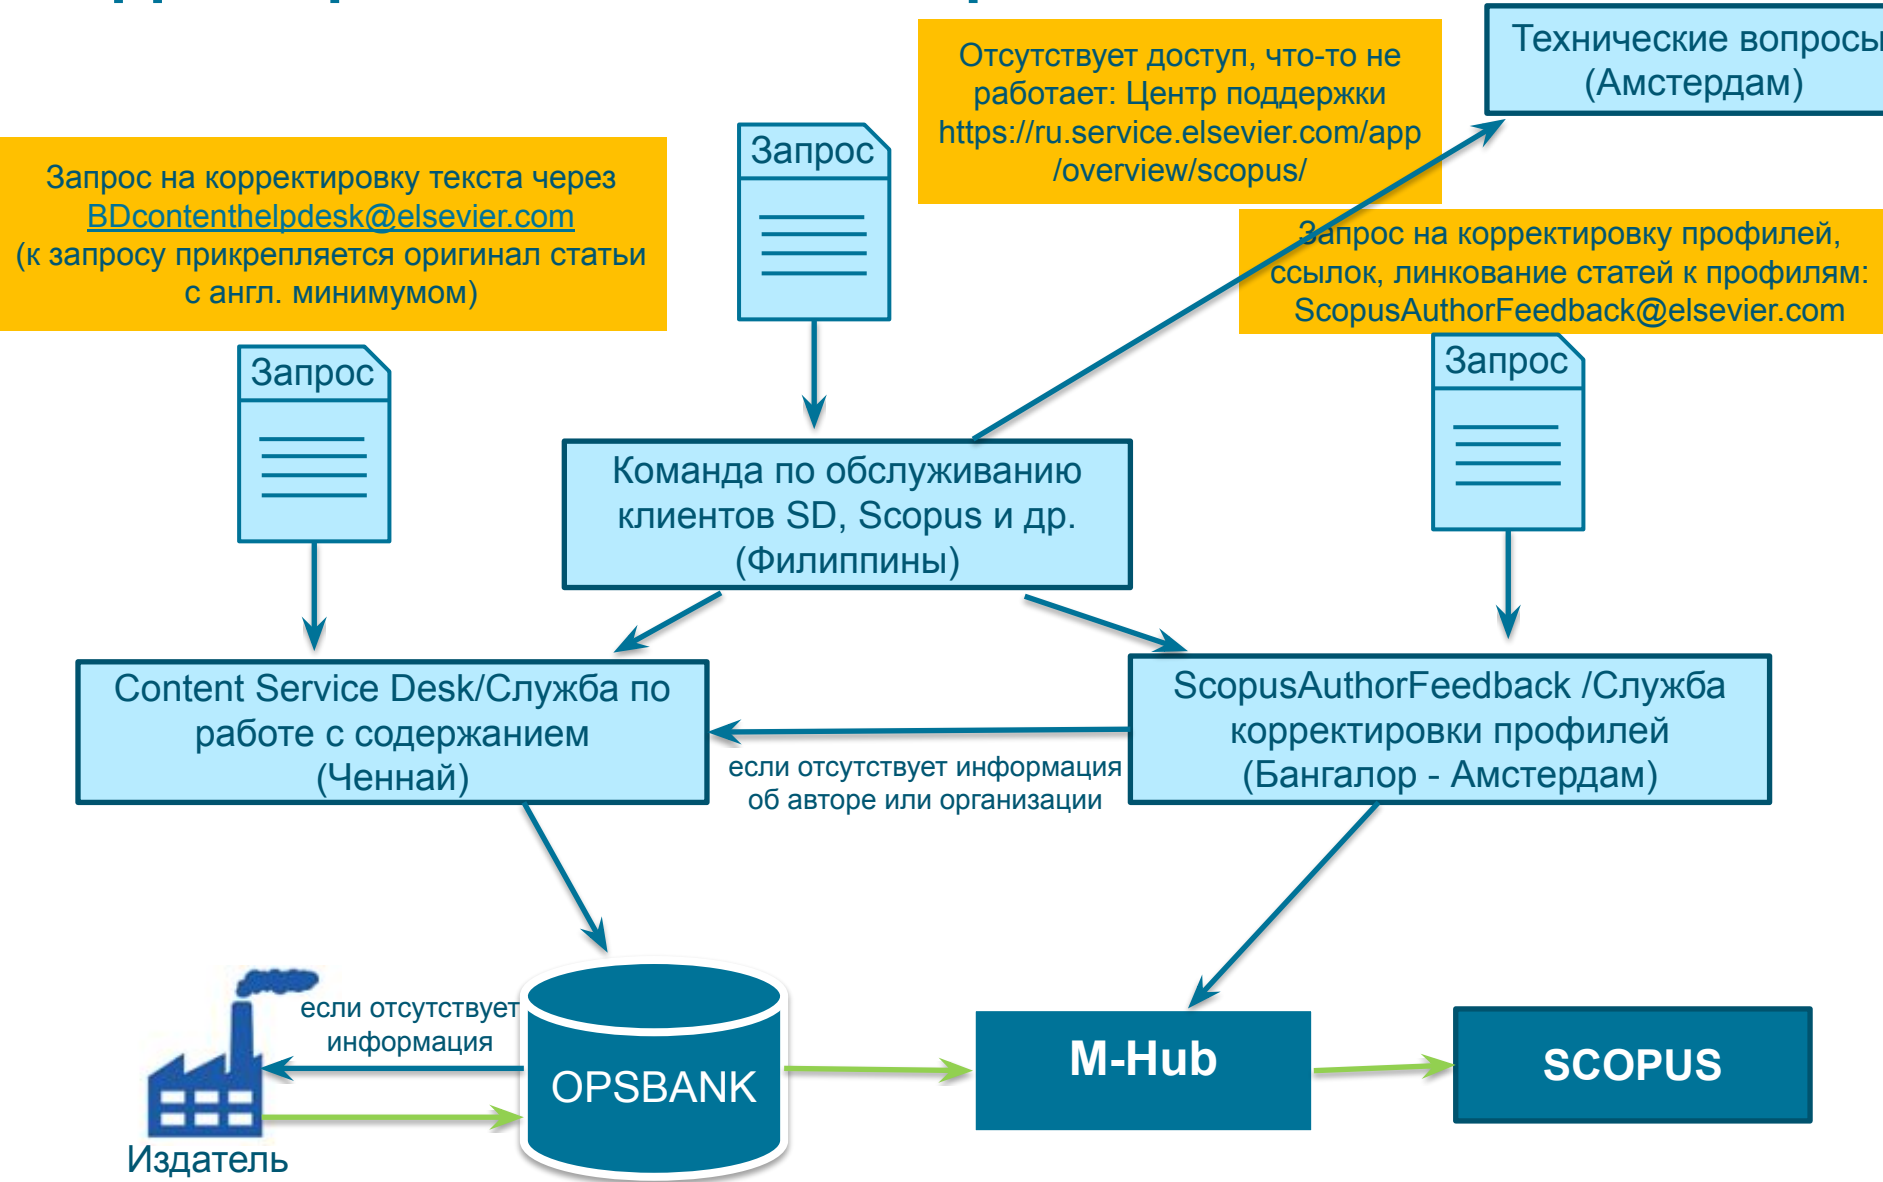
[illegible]

Технические вопросы (Амстердам)

Отсутствует доступ, что-то не работает: Центр поддержки https://ru.service.elsevier.com/app/overview/scopus/

Запрос на корректировку текста через BDcontenthelpdesk@elsevier.com (к запросу прикрепляется оригинал статьи с англ. минимумом)

Запрос

Запрос на корректировку профилей, ссылок, линкование статей к профилям: ScopusAuthorFeedback@elsevier.com

Запрос

Команда по обслуживанию клиентов SD, Scopus и др. (Филиппины)

Запрос

Content Service Desk/Служба по работе с содержанием (Ченнай)

если отсутствует информация об авторе или организации

ScopusAuthorFeedback /Служба корректировки профилей (Бангалор - Амстердам)

если отсутствует информация

OPSBANK

M-Hub

SCOPUS

Издатель